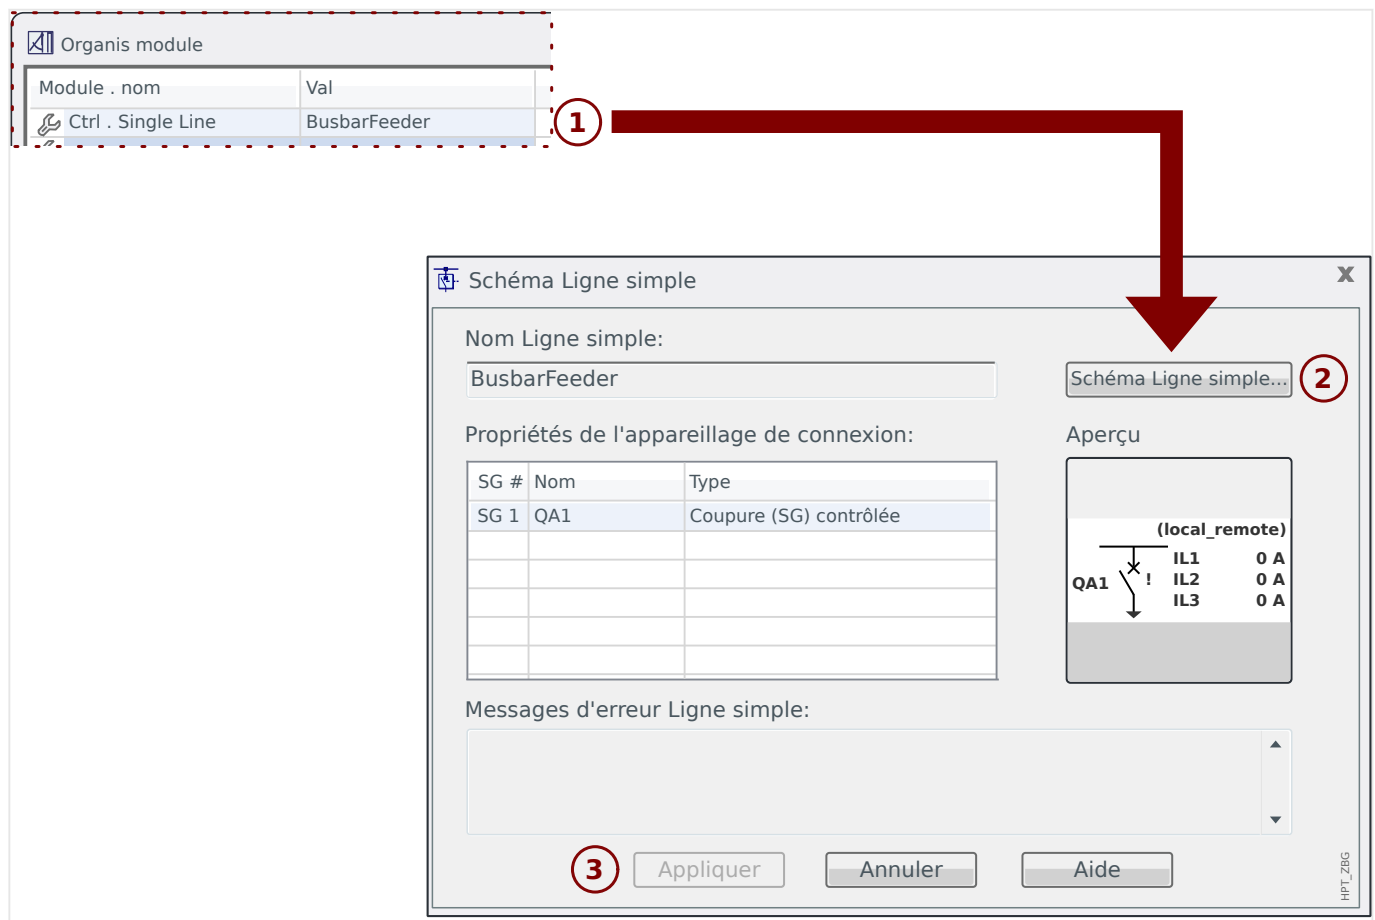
Organis module

| Module . nom | Val |
|---|---|
| Ctrl . Single Line | BusbarFeeder |

1

Schéma Ligne simple

x

Nom Ligne simple:

BusbarFeeder

Schéma Ligne simple...

2

Propriétés de l'appareillage de connexion:

| SG # | Nom | Type |
|---|---|---|
| SG 1 | QA1 | Coupure (SG) contrôlée |
| | | |
| | | |
| | | |
| | | |
| | | |

Aperçu

(local_remote)

QA1

!

IL1 0 A
IL2 0 A
IL3 0 A

Messages d'erreur Ligne simple:

3

Appliquer

Annuler

Aide

HPT_ZBG